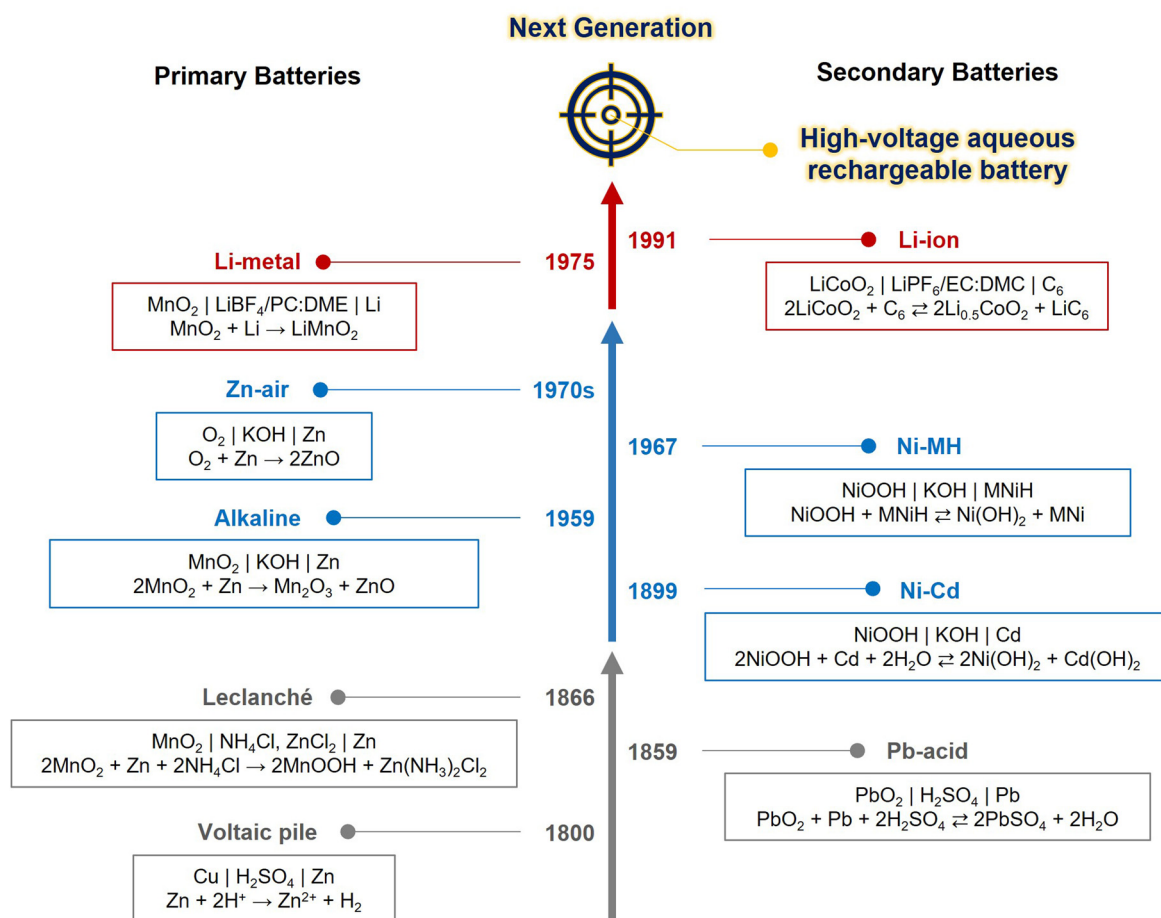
Next Generation

Primary Batteries

Secondary Batteries

High-voltage aqueous rechargeable battery

1991

Li-ion

$LiCoO_2$ | $LiPF_6$/EC:DMC | $C_6$
$2LiCoO_2 + C_6 \rightleftarrows 2Li_{0.5}CoO_2 + LiC_6$

Li-metal

1975

$MnO_2$ | $LiBF_4$/PC:DME | Li
$MnO_2 + Li \rightarrow LiMnO_2$

Zn-air

1970s

$O_2$ | KOH | Zn
$O_2 + Zn \rightarrow 2ZnO$

1967

Ni-MH

NiOOH | KOH | MNiH
$NiOOH + MNiH \rightleftarrows Ni(OH)_2 + MNi$

Alkaline

1959

$MnO_2$ | KOH | Zn
$2MnO_2 + Zn \rightarrow Mn_2O_3 + ZnO$

1899

Ni-Cd

NiOOH | KOH | Cd
$2NiOOH + Cd + 2H_2O \rightleftarrows 2Ni(OH)_2 + Cd(OH)_2$

Leclanché

1866

$MnO_2$ | $NH_4Cl$, $ZnCl_2$ | Zn
$2MnO_2 + Zn + 2NH_4Cl \rightarrow 2MnOOH + Zn(NH_3)_2Cl_2$

1859

Pb-acid

$PbO_2$ | $H_2SO_4$ | Pb
$PbO_2 + Pb + 2H_2SO_4 \rightleftarrows 2PbSO_4 + 2H_2O$

Voltaic pile

1800

Cu | $H_2SO_4$ | Zn
$Zn + 2H^+ \rightarrow Zn^{2+} + H_2$